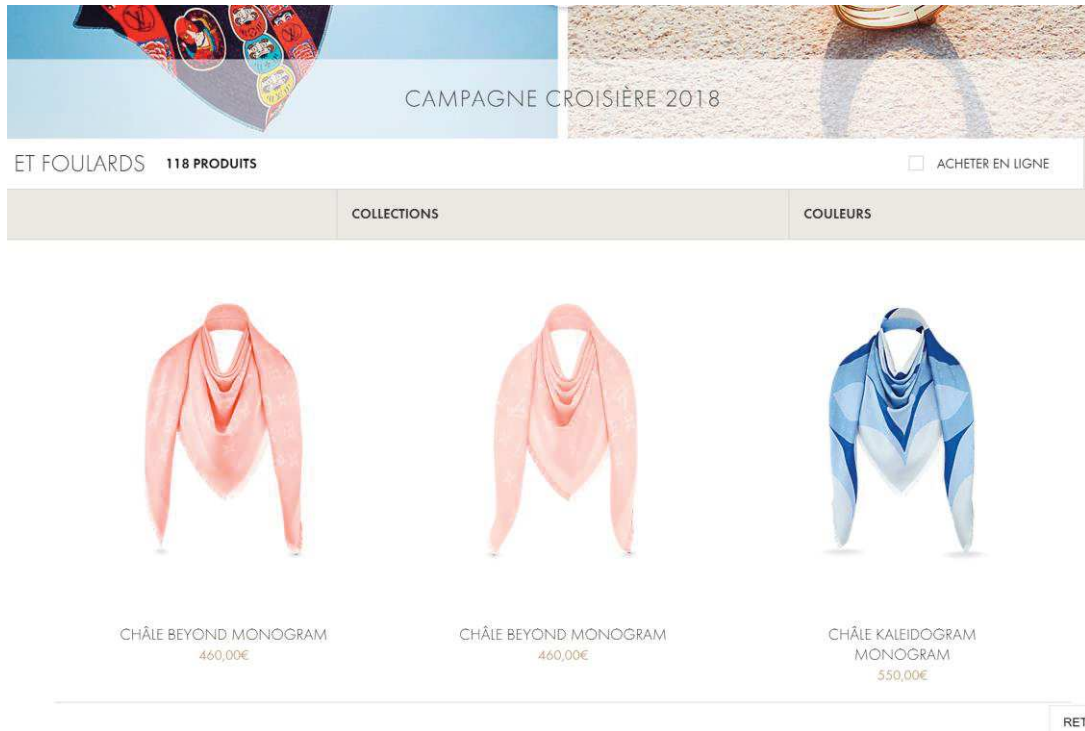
CAMPAGNE CROISIÈRE 2018

ET FOULARDS 118 PRODUITS

ACHETER EN LIGNE

| | COLLECTIONS | COULEURS |
|---|---|---|

CHÂLE BEYOND MONOGRAM
460,00€

CHÂLE BEYOND MONOGRAM
460,00€

CHÂLE KALEIDOGRAM MONOGRAM
550,00€

RET